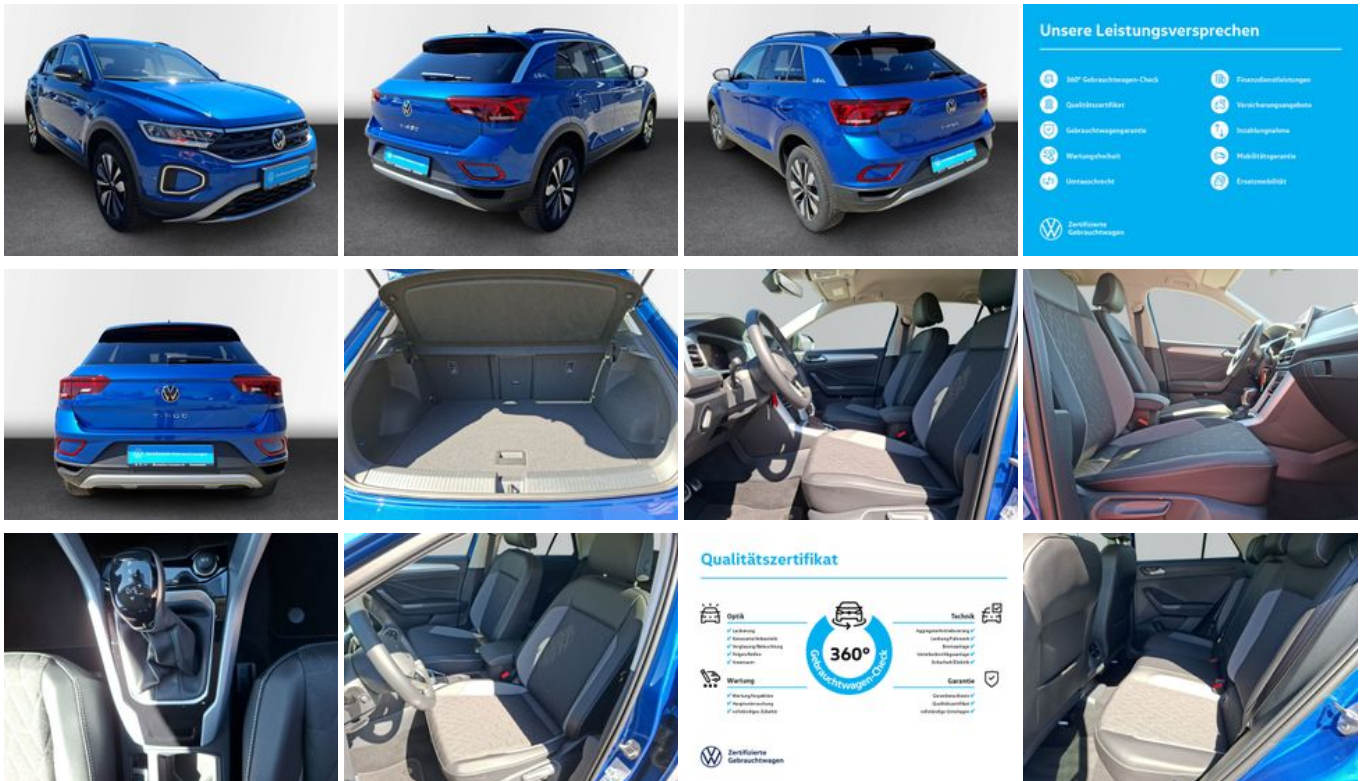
Unsere Leistungsversprechen

360° Gebrauchtwagen-Check
Qualitätszertifikat
Gebrauchtwagengarantie
Wartungsfreiheit
Umtauschrecht

Finanzdienstleistungen
Versicherungsangebote
Inzahlungnahme
Mobilitätsgarantie
Ersatzmobilität

Zertifizierte Gebrauchtwagen

T-ROC

Qualitätszertifikat

Optik
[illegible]

Wartung
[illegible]

360°
Gebrauchtwagen-Check

Technik
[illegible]

Garantie
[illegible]

Zertifizierte Gebrauchtwagen